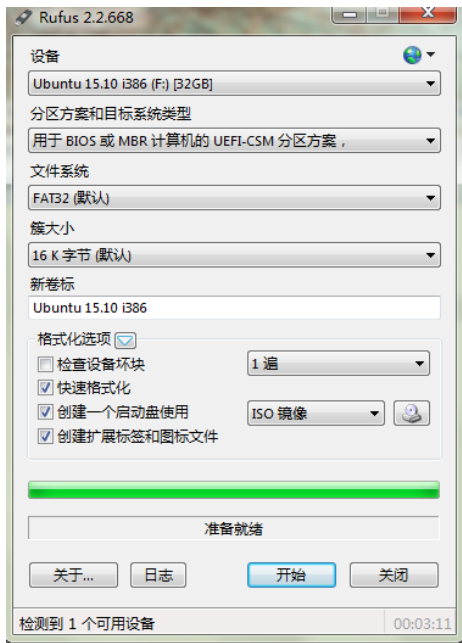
Rufus 2.2.668

设备

Ubuntu 15.10 i386 (F:) [32GB]

分区方案和目标系统类型

用于 BIOS 或 MBR 计算机的 UEFI-CSM 分区方案，

文件系统

FAT32 (默认)

簇大小

16 K 字节 (默认)

新卷标

Ubuntu 15.10 i386

格式化选项

检查设备坏块

1 遍

快速格式化

创建一个启动盘使用

ISO 镜像

创建扩展标签和图标文件

准备就绪

关于...

日志

开始

关闭

检测到 1 个可用设备

00:03:11